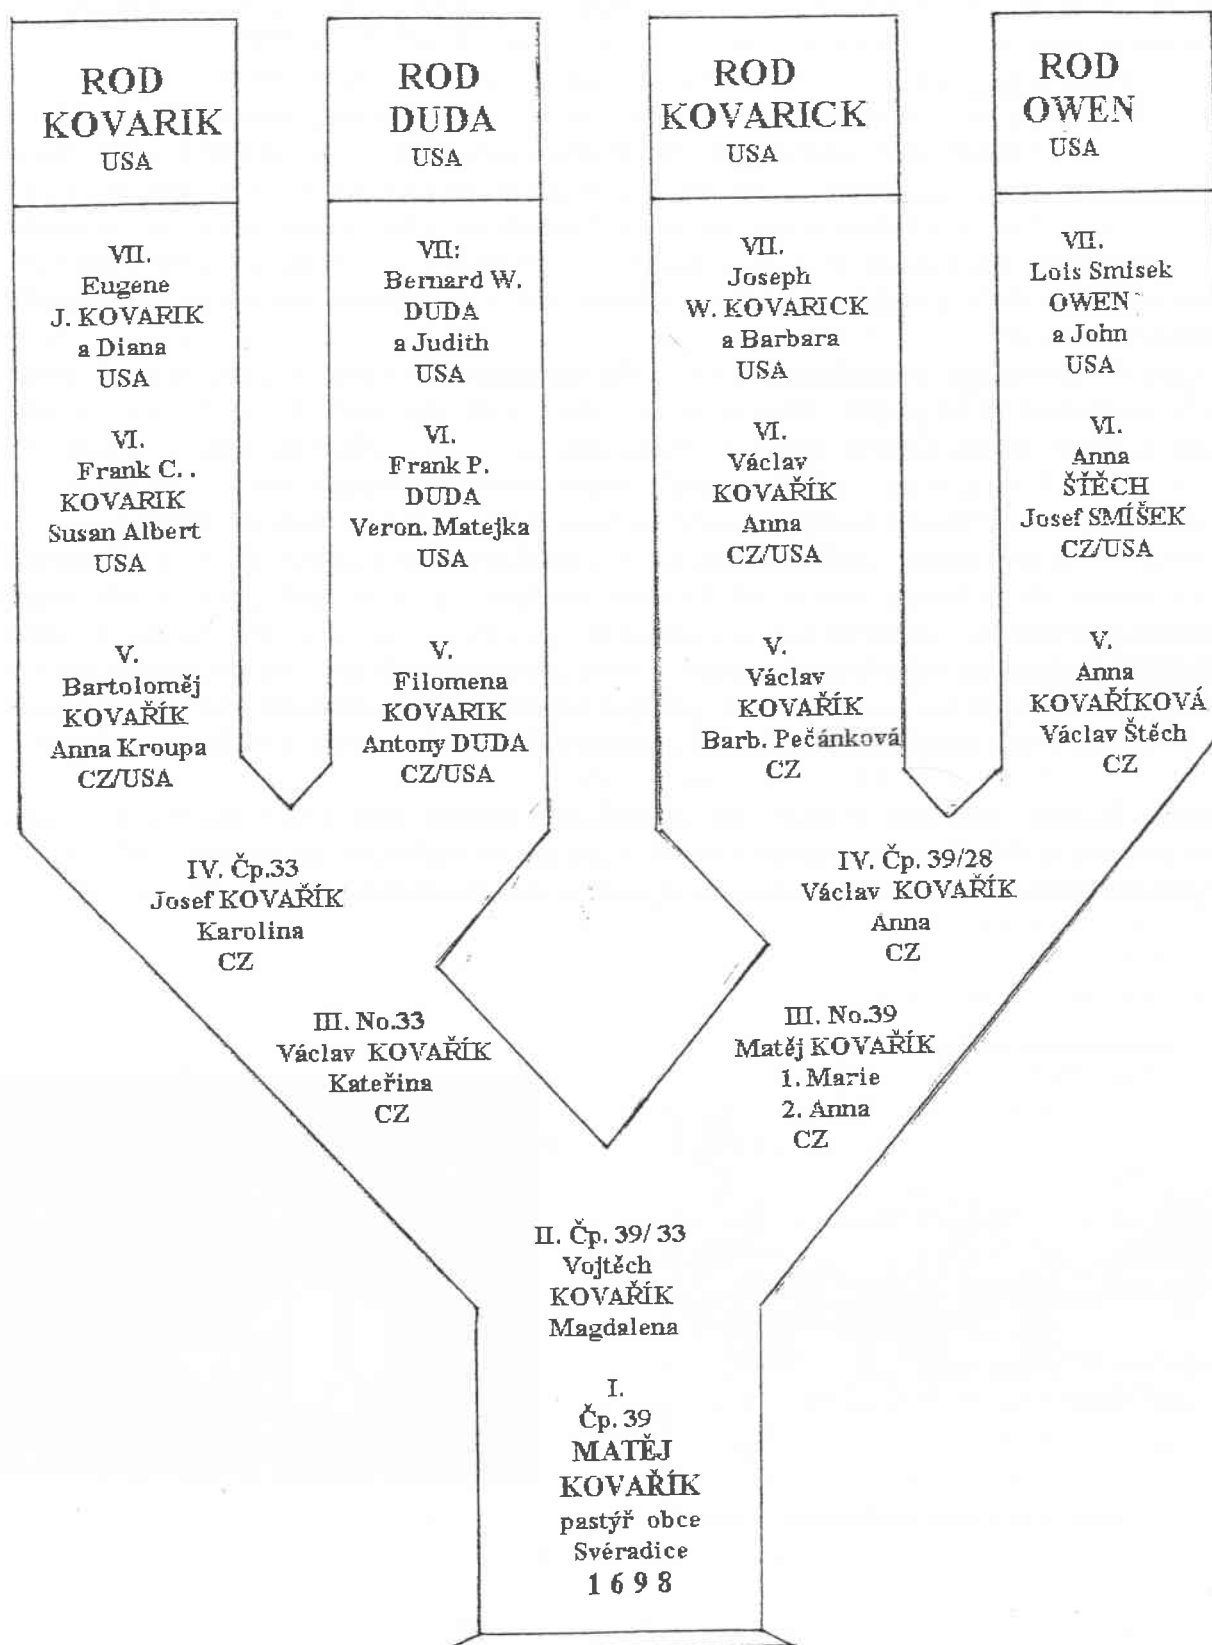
ROD KOVARIK USA

VII. Eugene J. KOVARIK a Diana USA

VI. Frank C. . KOVARIK Susan Albert USA

V. Bartoloměj KOVAŘÍK Anna Kroupa CZ/USA

ROD DUDA USA

VII: Bernard W. DUDA a Judith USA

VI. Frank P. DUDA Veron. Matejka USA

V. Filomena KOVARIK Antony DUDA CZ/USA

ROD KOVARICK USA

VII. Joseph W. KOVARICK a Barbara USA

VI. Václav KOVAŘÍK Anna CZ/USA

V. Václav KOVAŘÍK Barb. Pečánková CZ

ROD OWEN USA

VII. Lois Smisek OWEN a John USA

VI. Anna ŠTĚCH Josef SMÍŠEK CZ/USA

V. Anna KOVAŘÍKOVÁ Václav Štěch CZ

IV. Čp.33 Josef KOVAŘÍK Karolina CZ

IV. Čp. 39/28 Václav KOVAŘÍK Anna CZ

III. No.33 Václav KOVAŘÍK Kateřina CZ

III. No.39 Matěj KOVAŘÍK 1. Marie 2. Anna CZ

II. Čp. 39/ 33 Vojtěch KOVAŘÍK Magdalena

I. Čp. 39 MATĚJ KOVAŘÍK pastýř obce Svéradice 1698